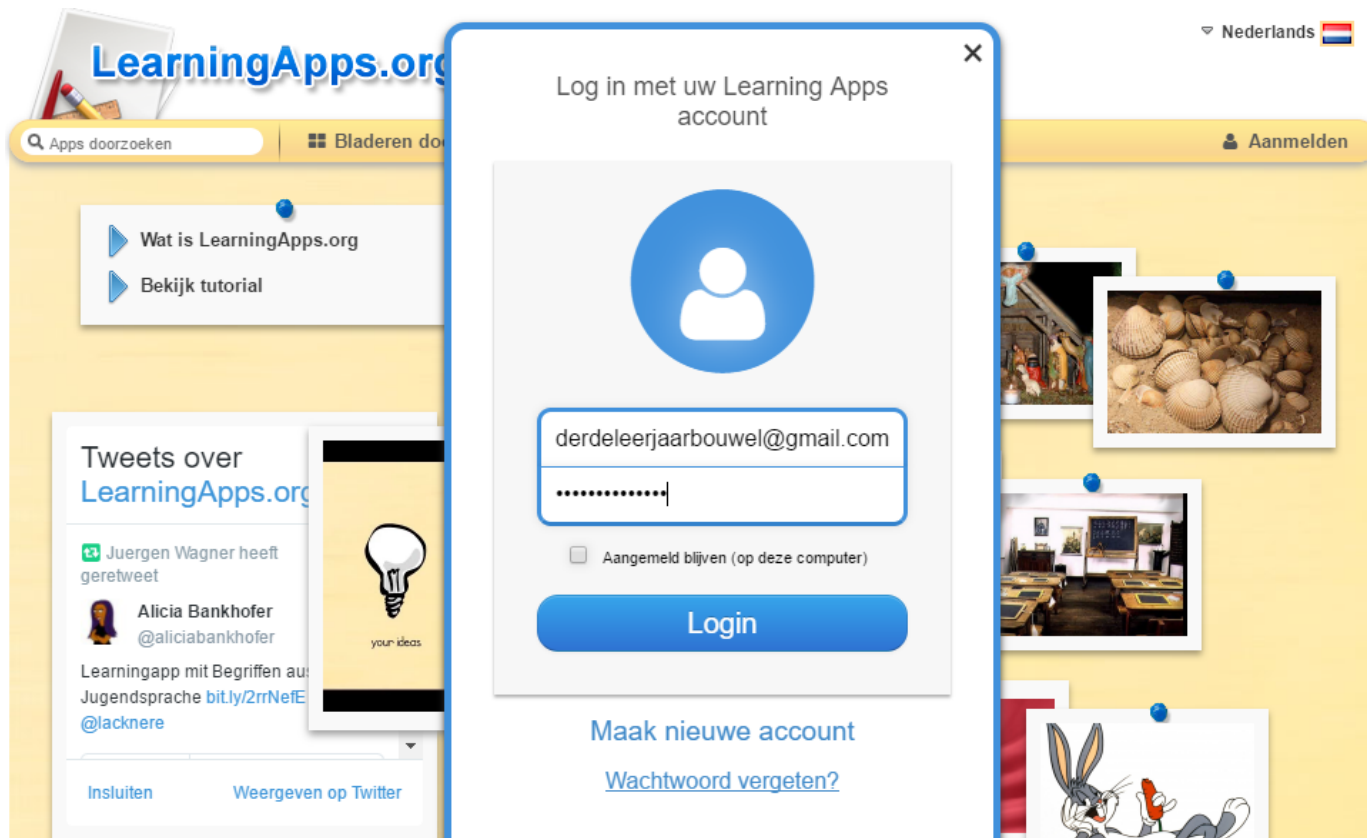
LearningApps.org

Nederlands

Apps doorzoeken

Bladeren do

Aanmelden

Wat is LearningApps.org

Bekijk tutorial

Tweets over LearningApps.org

Juergen Wagner heeft geretweet

Alicia Bankhofer
@aliciabankhofer

Learningapp mit Begriffen aus Jugendsprache bit.ly/2rrNefE @lacknere

Insluiten

Weergeven op Twitter

your ideas

Log in met uw Learning Apps account

derdeleerjaarbouwel@gmail.com

••••••••••••••

Aangemeld blijven (op deze computer)

Login

Maak nieuwe account

Wachtwoord vergeten?